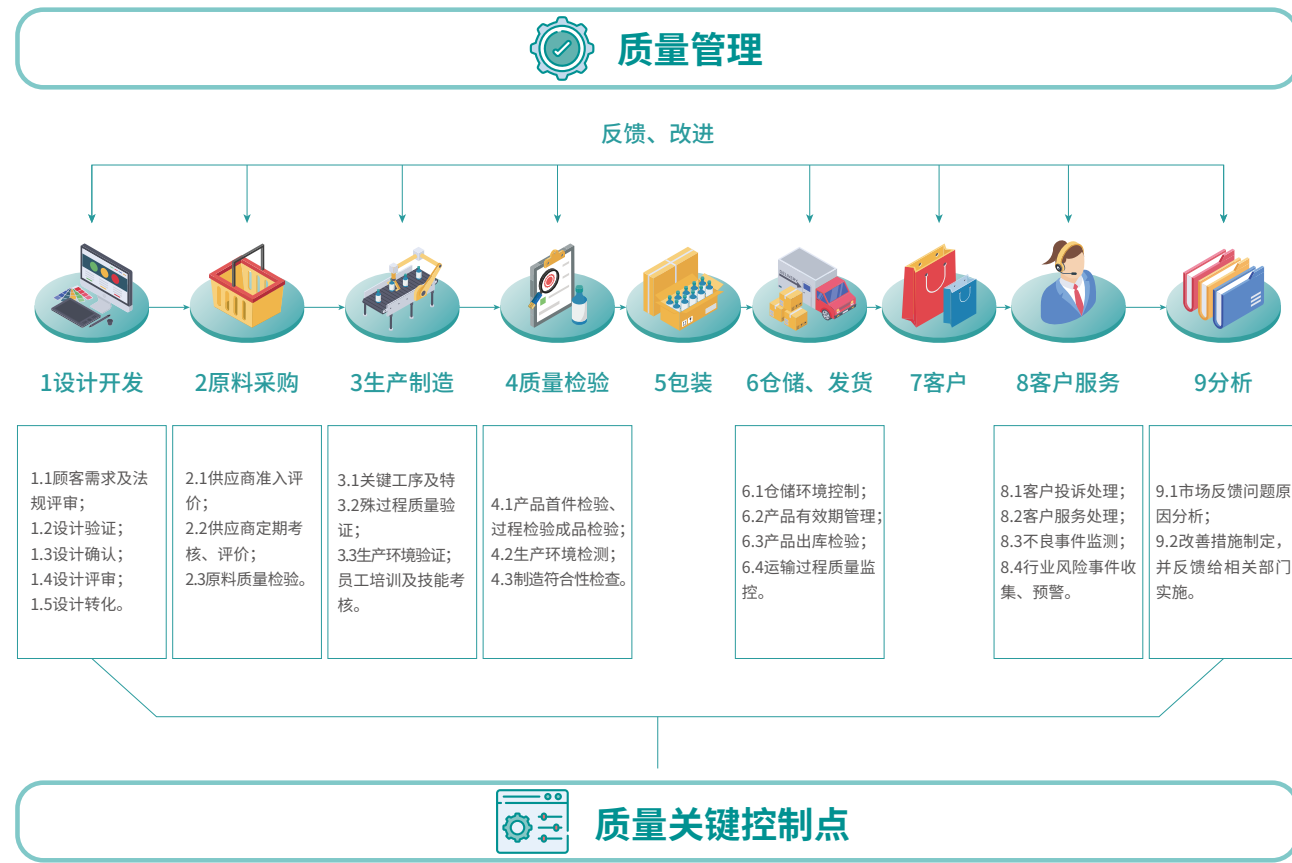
质量管理

反馈、改进

1设计开发

2原料采购

3生产制造

4质量检验

5包装

6仓储、发货

7客户

8客户服务

9分析

1.1顾客需求及法规评审;
1.2设计验证;
1.3设计确认;
1.4设计评审;
1.5设计转化。

2.1供应商准入评价;
2.2供应商定期考核、评价;
2.3原料质量检验。

3.1关键工序及特
3.2殊过程质量验证;
3.3生产环境验证;
员工培训及技能考核。

4.1产品首件检验、过程检验成品检验;
4.2生产环境检测;
4.3制造符合性检查。

6.1仓储环境控制;
6.2产品有效期管理;
6.3产品出库检验;
6.4运输过程质量监控。

8.1客户投诉处理;
8.2客户服务处理;
8.3不良事件监测;
8.4行业风险事件收集、预警。

9.1市场反馈问题原因分析;
9.2改善措施制定,并反馈给相关部门实施。

质量关键控制点